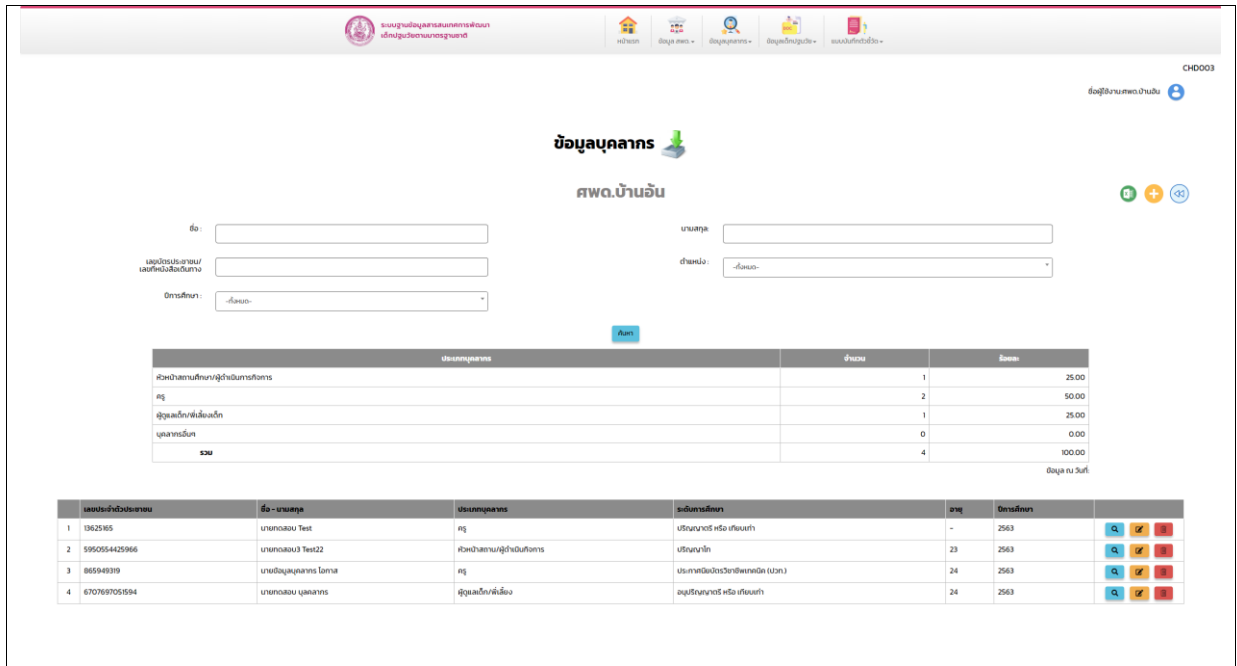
ระบบฐานข้อมูลสารสนเทศการพัฒนาเด็กปฐมวัยตามมาตรฐานชาติ

หน้าแรก ข้อมูล ศพด. ข้อมูลบุคลากร ข้อมูลเด็กปฐมวัย แบบบันทึกตัวชี้วัด

CHD003

ชื่อผู้ใช้งาน:ศพด.บ้านอัน

ข้อมูลบุคลากร

ศพด.บ้านอัน

ชื่อ :

นามสกุล:

เลขบัตรประชาชน/ เลขที่หนังสือเดินทาง

ตำแหน่ง : --ทั้งหมด--

ปีการศึกษา : --ทั้งหมด--

ค้นหา

| ประเภทบุคลากร | จำนวน | ร้อยละ |
|---|---|---|
| หัวหน้าสถานศึกษา/ผู้ดำเนินการกิจการ | 1 | 25.00 |
| ครู | 2 | 50.00 |
| ผู้ดูแลเด็ก/พี่เลี้ยงเด็ก | 1 | 25.00 |
| บุคลากรอื่นๆ | 0 | 0.00 |
| รวม | 4 | 100.00 |

ข้อมูล ณ วันที่

| | เลขประจำตัวประชาชน | ชื่อ - นามสกุล | ประเภทบุคลากร | ระดับการศึกษา | อายุ | ปีการศึกษา | |
|---|---|---|---|---|---|---|---|
| 1 | 13625165 | นายทดสอบ Test | ครู | ปริญญาตรี หรือ เทียบเท่า | - | 2563 | |
| 2 | 5950554425966 | นายทดสอบ3 Test22 | หัวหน้าสถาน/ผู้ดำเนินกิจการ | ปริญญาโท | 23 | 2563 | |
| 3 | 865949319 | นายข้อมูลบุคลากร โอกาส | ครู | ประกาศนียบัตรวิชาชีพเทคนิค (ปวท.) | 24 | 2563 | |
| 4 | 6707697051594 | นายทดสอบ บุคลากร | ผู้ดูแลเด็ก/พี่เลี้ยง | อนุปริญญาตรี หรือ เทียบเท่า | 24 | 2563 | |